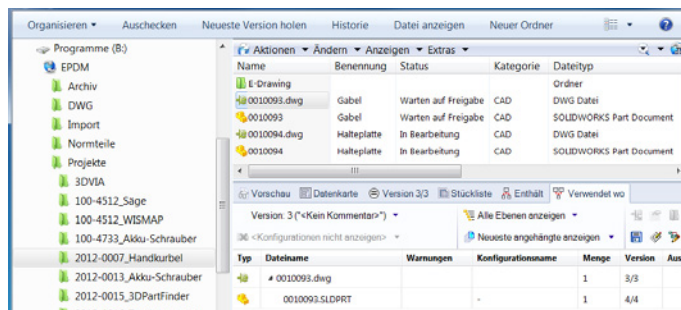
Organisieren ▾ Auschecken Neueste Version holen Historie Datei anzeigen Neuer Ordner

Programme (B:)
EPDM
Archiv
DWG
Import
Normteile
Projekte
3DVIA
100-4512_Säge
100-4512_WISMAP
100-4733_Akku-Schrauber
2012-0007_Handkurbel
2012-0013_Akku-Schrauber
2012-0015_3DPartFinder

Aktionen ▾ Ändern ▾ Anzeigen ▾ Extras ▾

| Name | Benennung | Status | Kategorie | Dateityp |
|---|---|---|---|---|
| E-Drawing | | | | Ordner |
| 0010093.dwg | Gabel | Warten auf Freigabe | CAD | DWG Datei |
| 0010093 | Gabel | Warten auf Freigabe | CAD | SOLIDWORKS Part Document |
| 0010094.dwg | Halteplatte | In Bearbeitung | CAD | DWG Datei |
| 0010094 | Halteplatte | In Bearbeitung | CAD | SOLIDWORKS Part Document |

Vorschau Datenkarte Version 3/3 Stückliste Enthält Verwendet wo

Version: 3 ("<Kein Kommentar>") ▾
Alle Ebenen anzeigen ▾
<Konfigurationen nicht anzeigen> ▾
Neueste angehängte anzeigen ▾

| Typ | Dateiname | Warnungen | Konfigurationsname | Menge | Version | Aus |
|---|---|---|---|---|---|---|
| | 0010093.dwg | | | 1 | 3/3 | |
| | 0010093.SLDPRT | | - | 1 | 4/4 | |